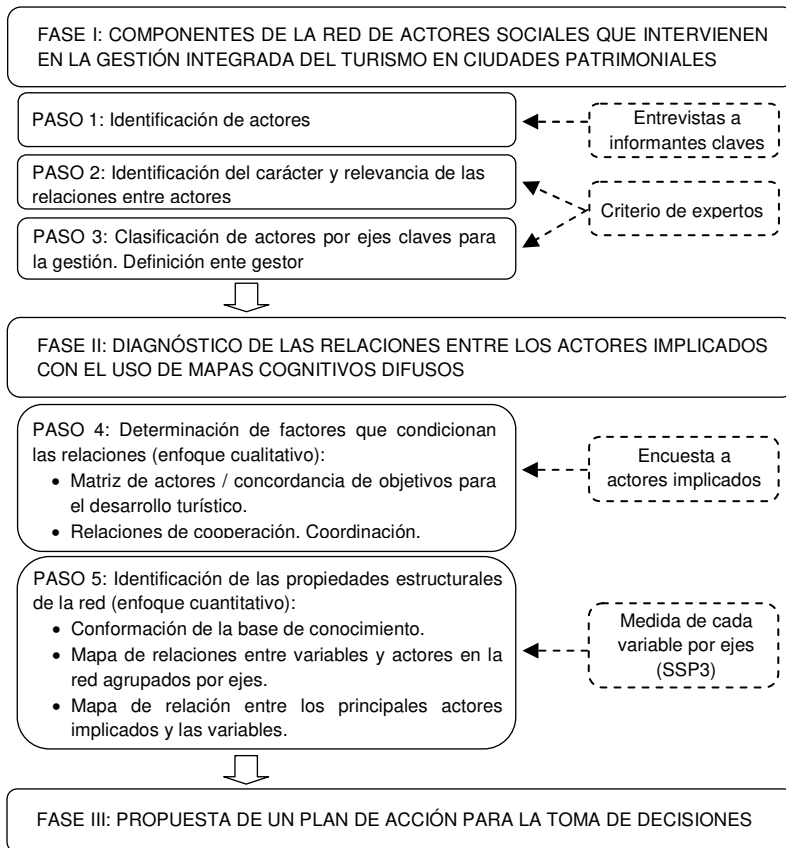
FASE I: COMPONENTES DE LA RED DE ACTORES SOCIALES QUE INTERVIENEN EN LA GESTIÓN INTEGRADA DEL TURISMO EN CIUDADES PATRIMONIALES

PASO 1: Identificación de actores

Entrevistas a informantes claves

PASO 2: Identificación del carácter y relevancia de las relaciones entre actores

Criterio de expertos

PASO 3: Clasificación de actores por ejes claves para la gestión. Definición ente gestor

FASE II: DIAGNÓSTICO DE LAS RELACIONES ENTRE LOS ACTORES IMPLICADOS CON EL USO DE MAPAS COGNITIVOS DIFUSOS

PASO 4: Determinación de factores que condicionan las relaciones (enfoque cualitativo):
• Matriz de actores / concordancia de objetivos para el desarrollo turístico.
• Relaciones de cooperación. Coordinación.

Encuesta a actores implicados

PASO 5: Identificación de las propiedades estructurales de la red (enfoque cuantitativo):
• Conformación de la base de conocimiento.
• Mapa de relaciones entre variables y actores en la red agrupados por ejes.
• Mapa de relación entre los principales actores implicados y las variables.

Medida de cada variable por ejes (SSP3)

FASE III: PROPUESTA DE UN PLAN DE ACCIÓN PARA LA TOMA DE DECISIONES